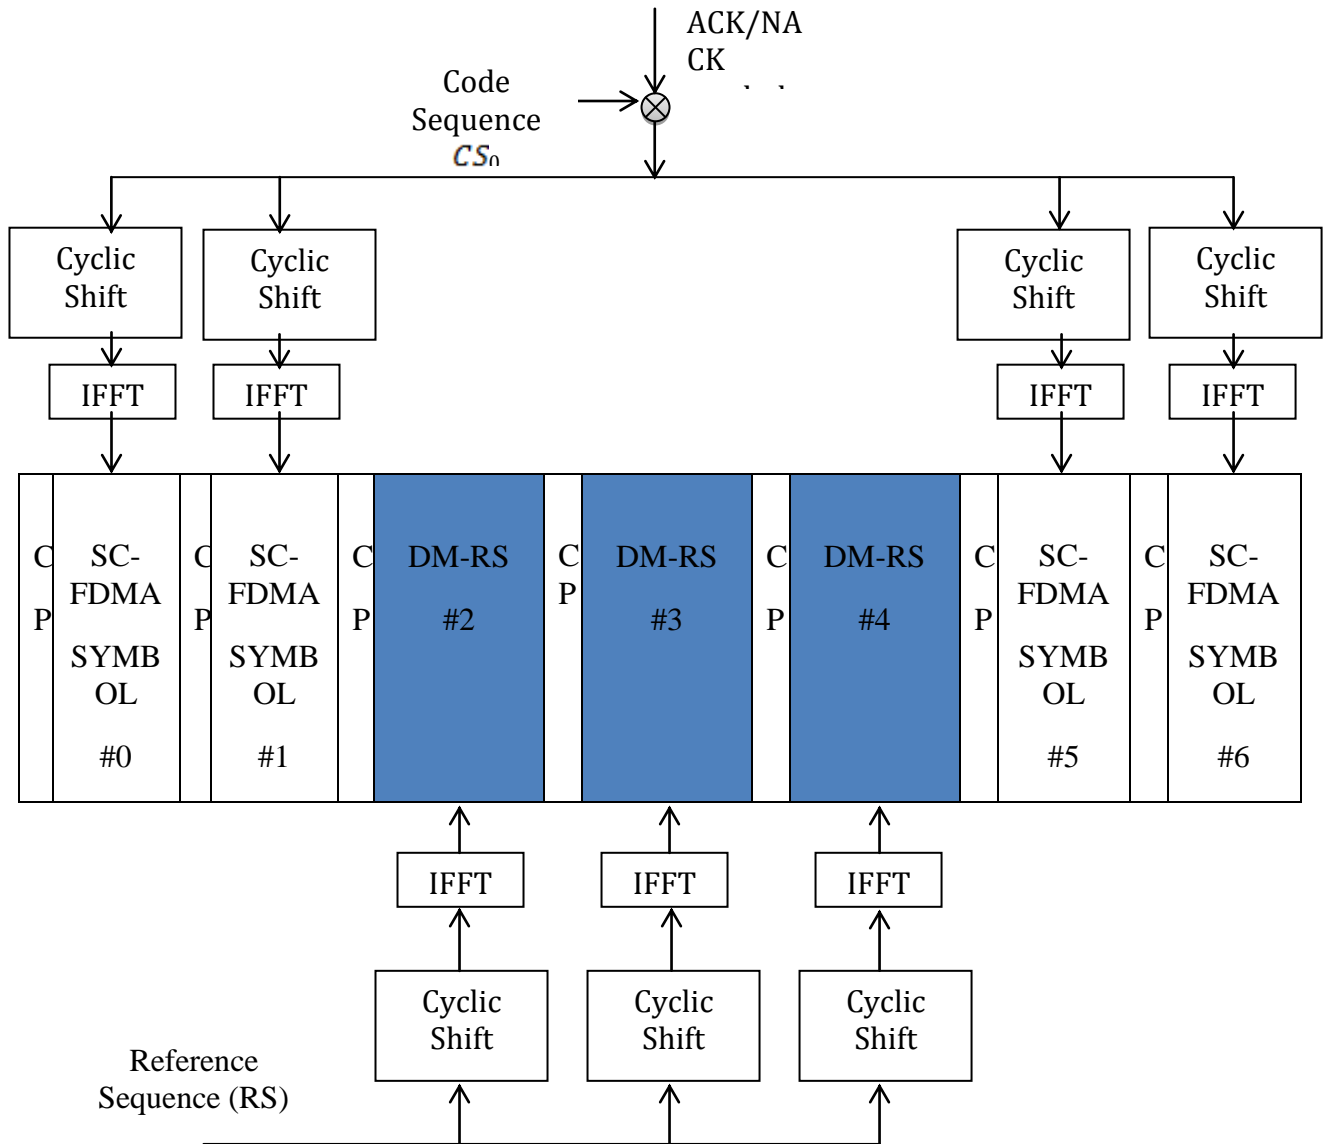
ACK/NACK

Code Sequence $CS_0$

Cyclic Shift

Cyclic Shift

Cyclic Shift

Cyclic Shift

IFFT

IFFT

IFFT

IFFT

CP

SC-FDMA SYMBOL #0

CP

SC-FDMA SYMBOL #1

CP

DM-RS #2

CP

DM-RS #3

CP

DM-RS #4

CP

SC-FDMA SYMBOL #5

CP

SC-FDMA SYMBOL #6

IFFT

IFFT

IFFT

Cyclic Shift

Cyclic Shift

Cyclic Shift

Reference Sequence (RS)